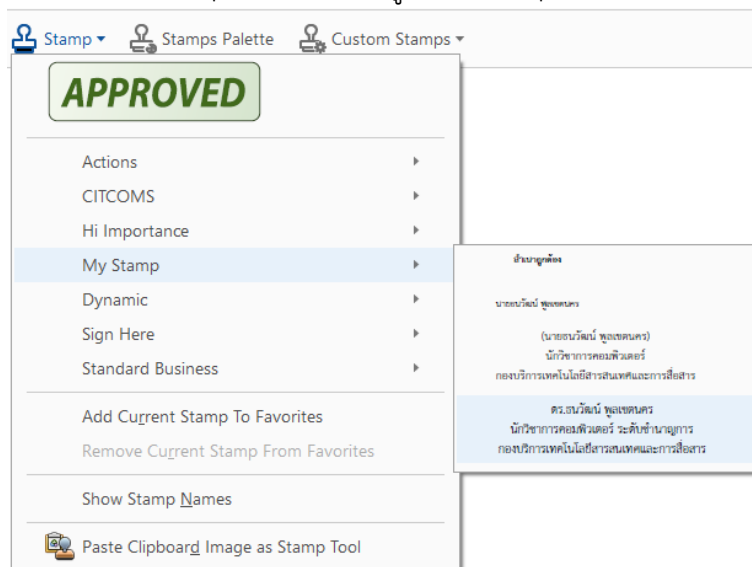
Stamp ▾ Stamps Palette Custom Stamps ▾

APPROVED

Actions

CITCOMS

Hi Importance

My Stamp

Dynamic

Sign Here

Standard Business

Add Current Stamp To Favorites

Remove Current Stamp From Favorites

Show Stamp Names

Paste Clipboard Image as Stamp Tool

สำเนาถูกต้อง

นายธนวัฒน์ พูลเขตนคร

(นายธนวัฒน์ พูลเขตนคร)
นักวิชาการคอมพิวเตอร์
กองบริการเทคโนโลยีสารสนเทศและการสื่อสาร

ดร.ธนวัฒน์ พูลเขตนคร
นักวิชาการคอมพิวเตอร์ ระดับชำนาญการ
กองบริการเทคโนโลยีสารสนเทศและการสื่อสาร